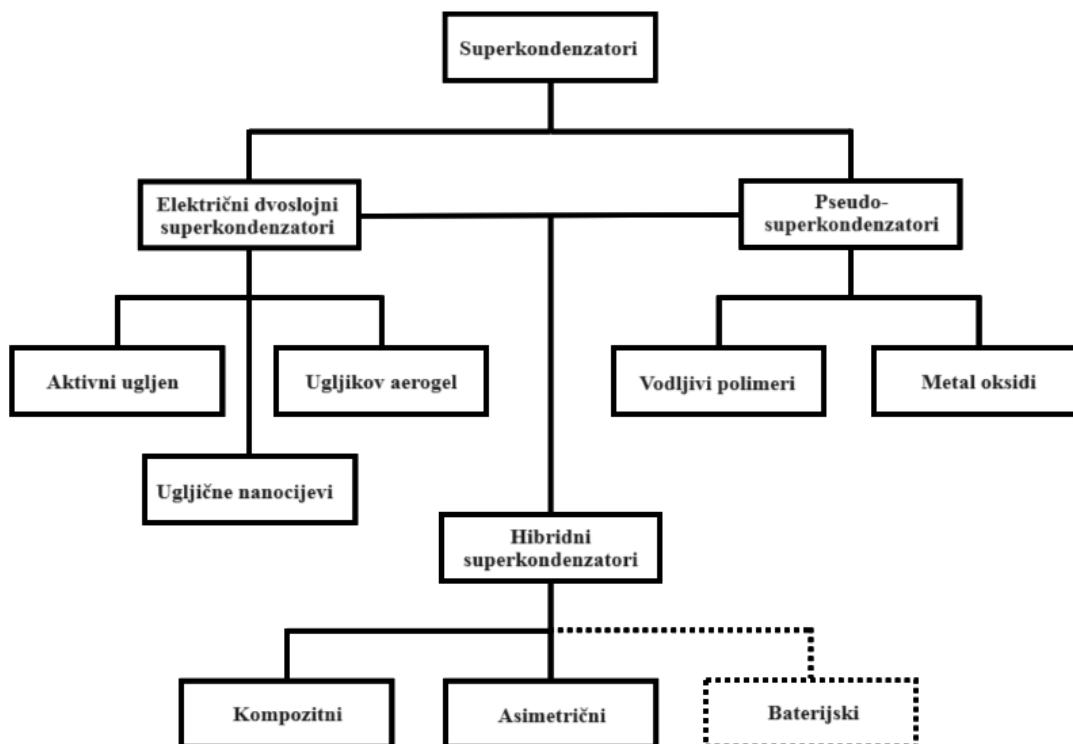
Superkondenzatori

Električni dvoslojni superkondenzatori

Pseudo-superkondenzatori

Aktivni ugljen

Ugljikov aerogel

Ugljične nanocijevi

Vodljivi polimeri

Metal oksidi

Hibridni superkondenzatori

Kompozitni

Asimetrični

Baterijski